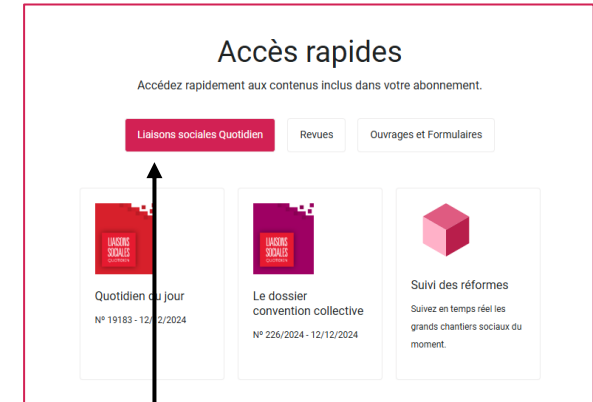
Accès rapides

Accédez rapidement aux contenus inclus dans votre abonnement.

Liaisons sociales Quotidien

Revues

Ouvrages et Formulaires

LIAISONS SOCIALES QUOTIDIEN

Quotidien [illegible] jour

Nº 19183 - 12/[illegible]2/2024

LIAISONS SOCIALES QUOTIDIEN

Le dossier convention collective

Nº 226/2024 - 12/12/2024

Suivi des réformes

Suivez en temps réel les grands chantiers sociaux du moment.